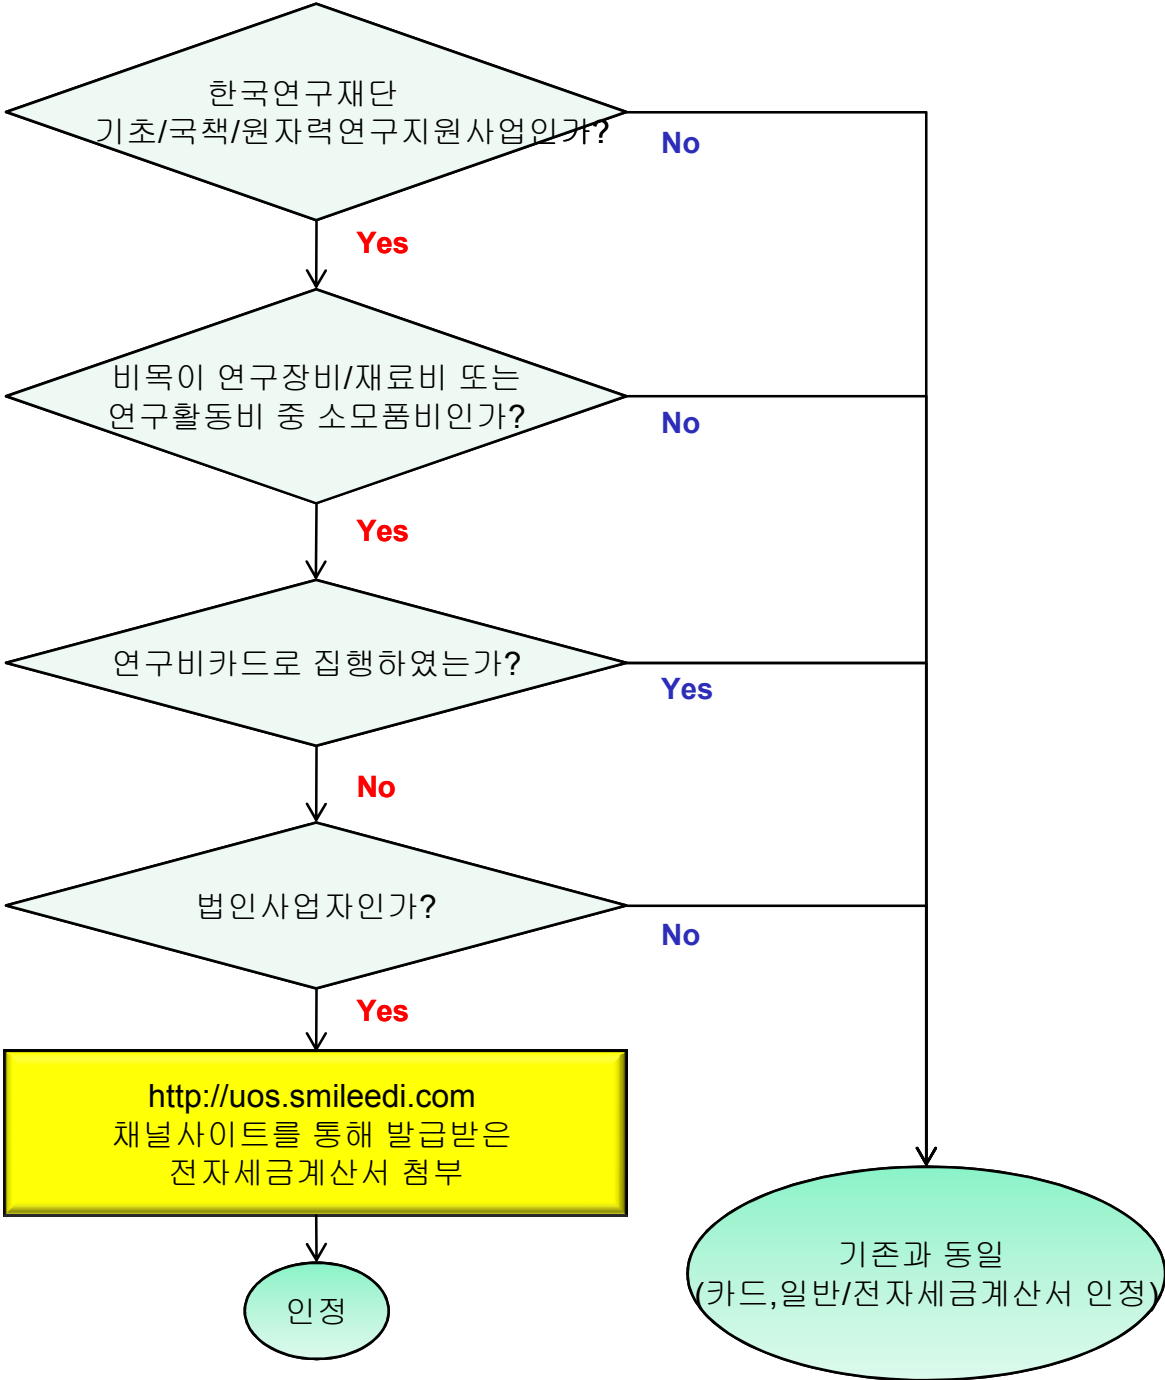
한국연구재단
기초/국책/원자력연구지원사업인가?

No

Yes

비목이 연구장비/재료비 또는
연구활동비 중 소모품비인가?

No

Yes

연구비카드로 집행하였는가?

Yes

No

법인사업자인가?

No

Yes

http://uos.smileedi.com
채널사이트를 통해 발급받은
전자세금계산서 첨부

인정

기존과 동일
(카드,일반/전자세금계산서 인정)